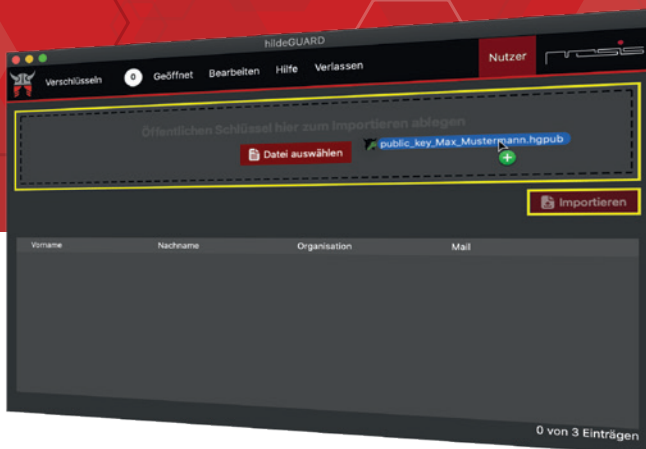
hildeGUARD

Verschlüsseln 0 Geöffnet Bearbeiten Hilfe Verlassen

Nutzer

Öffentlichen Schlüssel hier zum Importieren ablegen

Datei auswählen

public_key_Max_Mustermann.hgpub

Importieren

| Vorname | Nachname | Organisation | Mail |
|---|---|---|---|

0 von 3 Einträgen